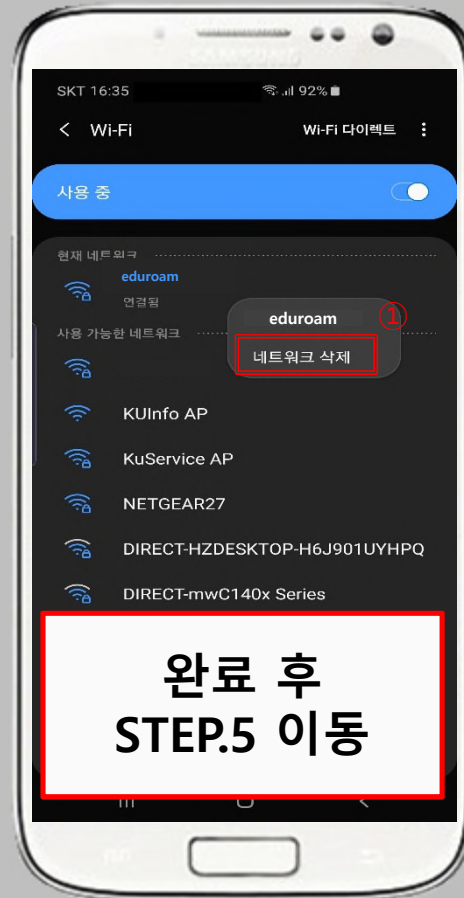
SAMSUNG

SKT 16:35 92%

< Wi-Fi

Wi-Fi 다이렉트 ⋮

사용 중

현재 네트워크

eduroam

연결됨

사용 가능한 네트워크

eduroam

①

네트워크 삭제

KUInfo AP

KuService AP

NETGEAR27

DIRECT-HZDESKTOP-H6J901UYHPQ

DIRECT-mwC140x Series

완료 후
STEP.5 이동